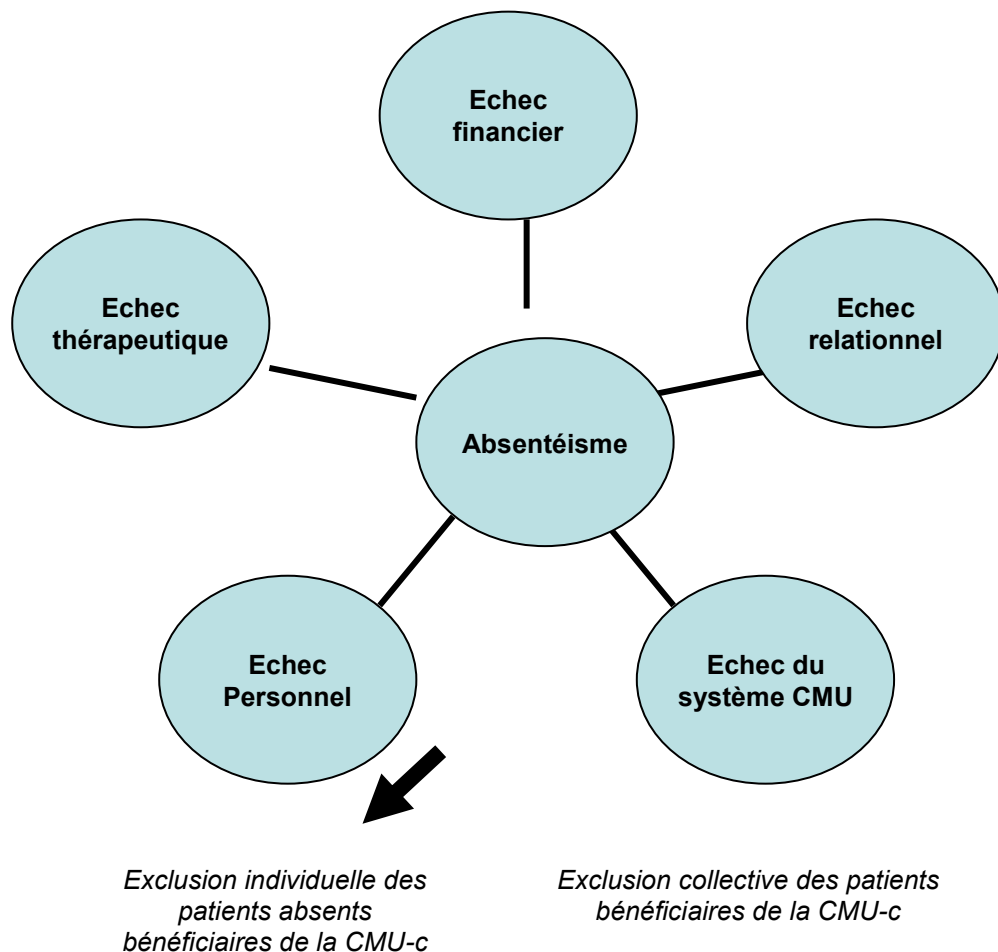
Echec financier

Echec thérapeutique

Echec relationnel

Absentéisme

Echec Personnel

Echec du système CMU

Exclusion individuelle des patients absents bénéficiaires de la CMU-c

Exclusion collective des patients bénéficiaires de la CMU-c